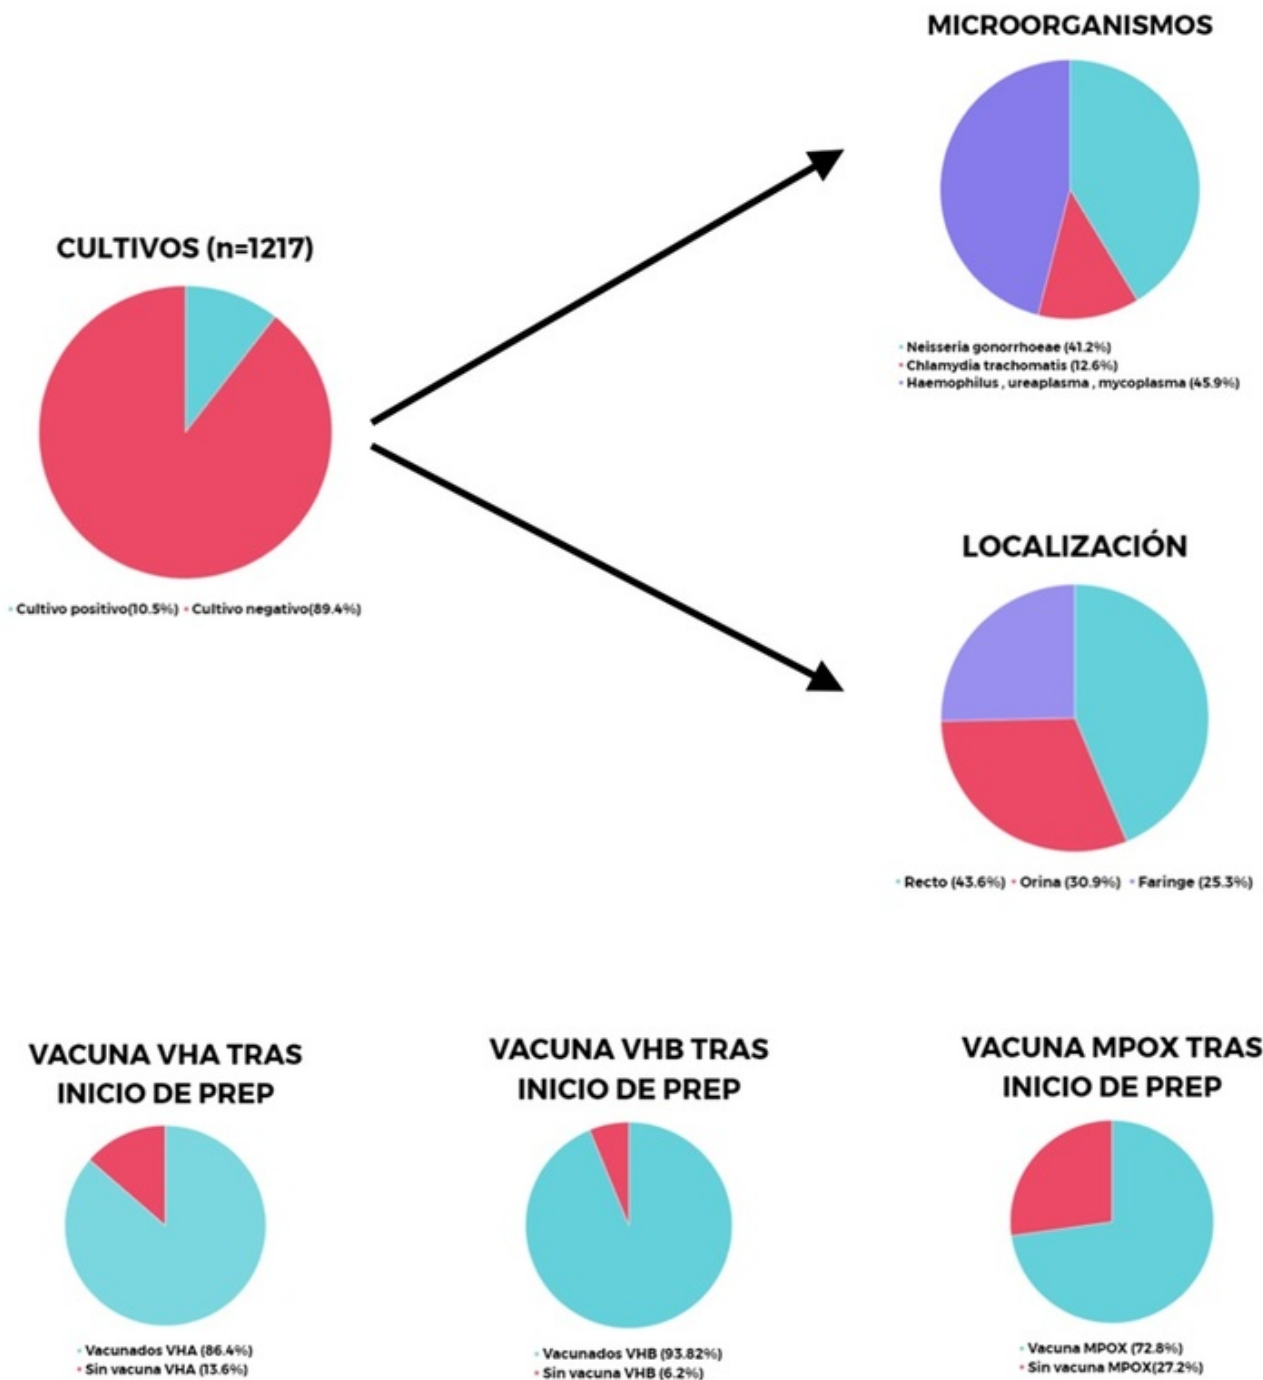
MICROORGANISMOS

CULTIVOS (n=1217)

Neisseria gonorrhoeae (41.2%)
Chlamydia trachomatis (12.6%)
Haemophilus , ureaplasma , mycoplasma (45.9%)

Cultivo positivo(10.5%) Cultivo negativo(89.4%)

LOCALIZACIÓN

Recto (43.6%) Orina (30.9%) Faringe (25.3%)

VACUNA VHA TRAS INICIO DE PREP

Vacunados VHA (86.4%)
Sin vacuna VHA (13.6%)

VACUNA VHB TRAS INICIO DE PREP

Vacunados VHB (93.82%)
Sin vacuna VHB (6.2%)

VACUNA MPOX TRAS INICIO DE PREP

Vacuna MPOX (72.8%)
Sin vacuna MPOX(27.2%)